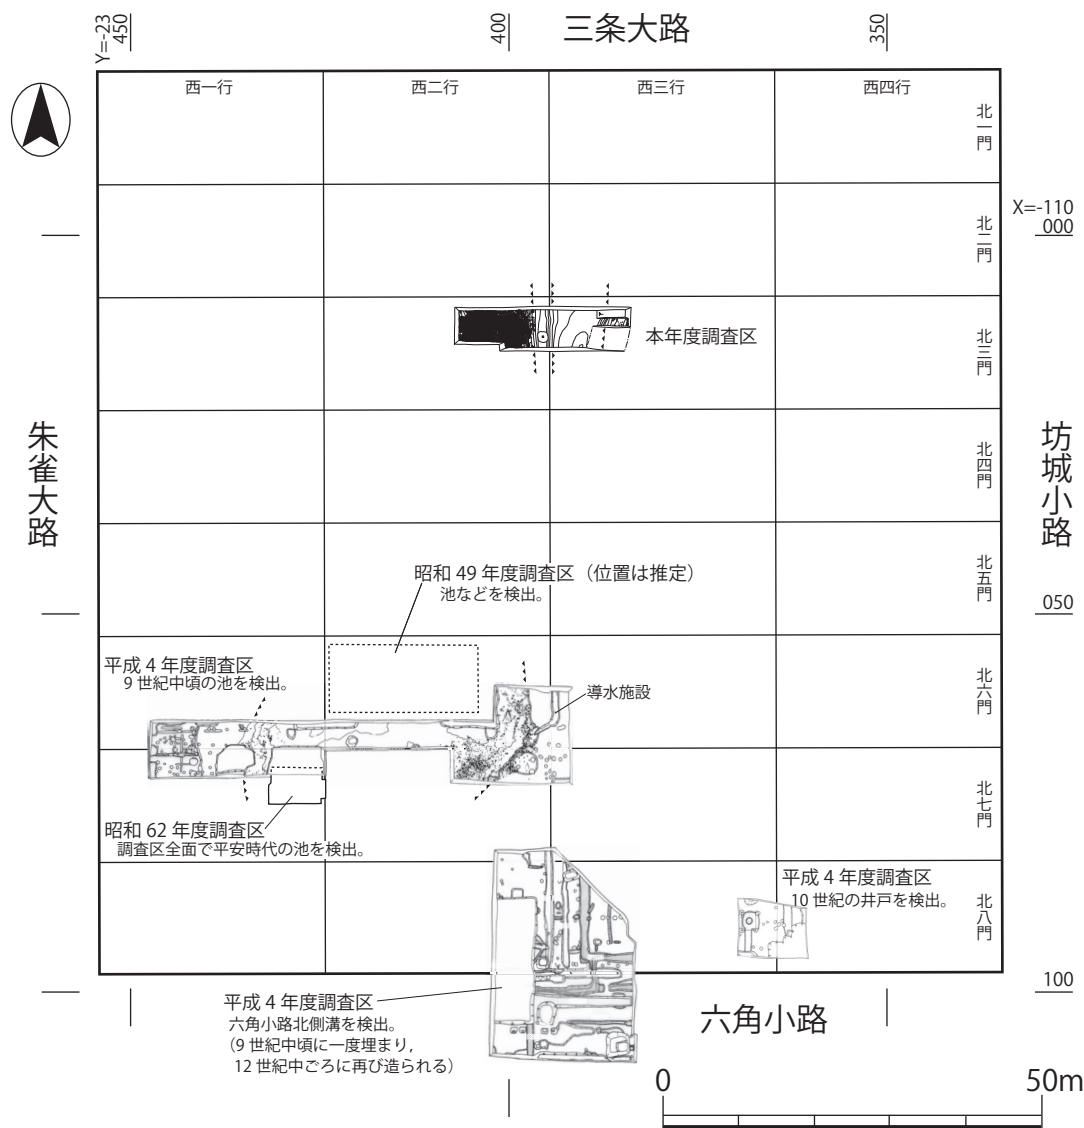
Y=-23
450

400

三条大路

350

西一行

西二行

西三行

西四行

北一門

X=-110
000

北二門

本年度調査区

北三門

朱雀大路

北四門

坊城小路

昭和 49 年度調査区（位置は推定）
池などを検出。

北五門

050

平成 4 年度調査区
9 世紀中頃の池を検出。

導水施設

北六門

北七門

昭和 62 年度調査区
調査区全面で平安時代の池を検出。

平成 4 年度調査区
10 世紀の井戸を検出。

北八門

100

平成 4 年度調査区
六角小路北側溝を検出。
（9 世紀中頃に一度埋まり，
12 世紀中ごろに再び造られる）

六角小路

0

50m